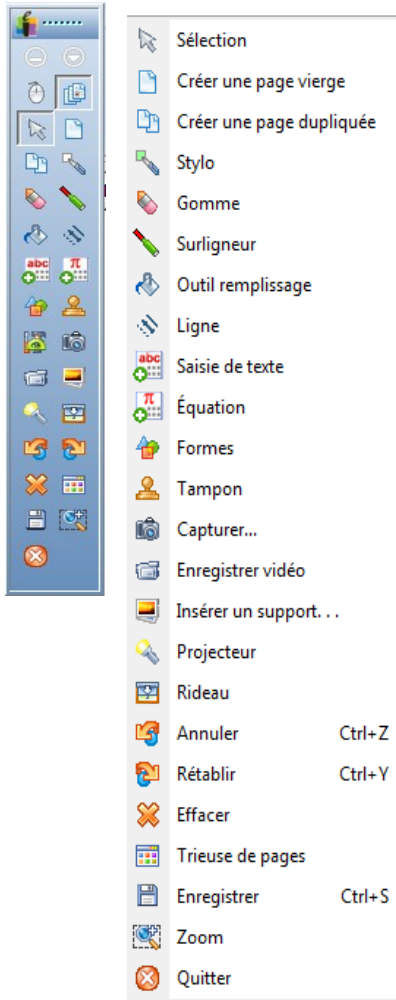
Sélection
Créer une page vierge
Créer une page dupliquée
Stylo
Gomme
Surligneur
Outil remplissage
Ligne
Saisie de texte
Équation
Formes
Tampon
Capturer...
Enregistrer vidéo
Insérer un support. . .
Projecteur
Rideau
Annuler Ctrl+Z
Rétablir Ctrl+Y
Effacer
Trieuse de pages
Enregistrer Ctrl+S
Zoom
Quitter